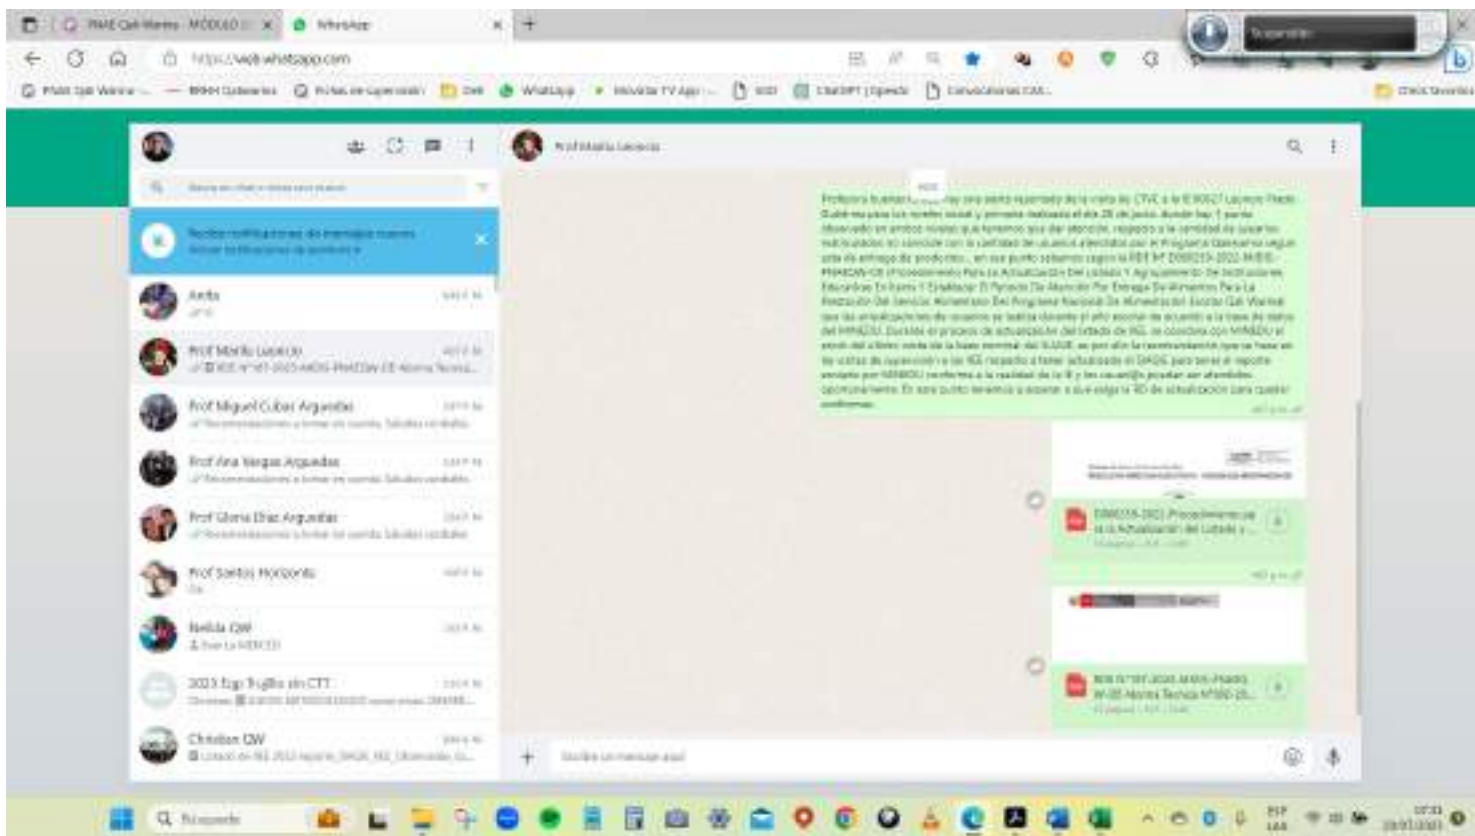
PNAE Qali Warma - MÓDULO
WhatsApp
https://web.whatsapp.com
WhatsApp
ChatGPT
Convocatorias CAS

Prof Marilu Lacerca

Recibir notificaciones de mensajes nuevos
Activar notificaciones de escritorio

Anita
Prof Marilu Lacerca
Prof Miguel Cubas Arguedas
Prof Ana Vargas Arguedas
Prof Gloria Diaz Arguedas
Prof Santos Horizonte
Nelida QW
2023 Eqp Trujillo sin CTT
Christian QW

Profesora buenas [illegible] hay una alerta reportada de la visita de CTVE a la IE 80027 Lacerca Prado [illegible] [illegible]

D000219-2022 Procedimiento para la Actualización del Listado y...

RDE N°197-2023-MIDIS-PNAEQW-DE Norma Técnica N°000-20...

Escribe un mensaje aquí

Buscar